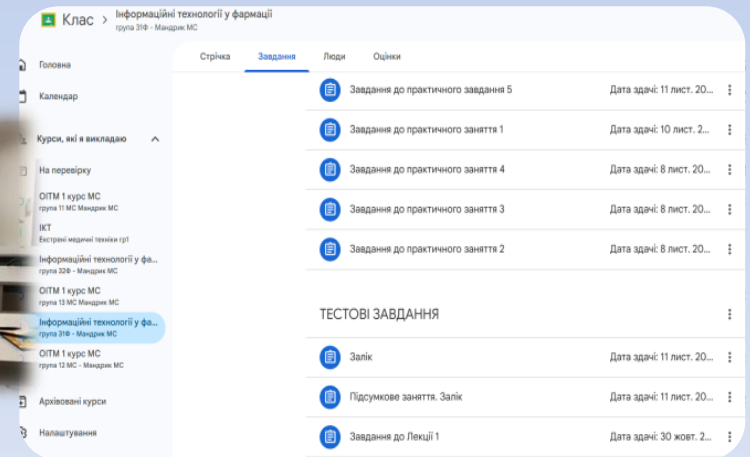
Клас > Інформаційні технології у фармації
група 31Ф - Мандрик МС

Головна

Календар

Курси, які я викладаю

На перевірку

ОІТМ 1 курс МС
група 11 МС Мандрик МС

ІКТ
Екстрені медичні техніки гр1

Інформаційні технології у фа...
група 32Ф - Мандрик МС

ОІТМ 1 курс МС
група 13 МС Мандрик МС

Інформаційні технології у фа...
група 31Ф - Мандрик МС

ОІТМ 1 курс МС
група 12 МС - Мандрик МС

Архівовані курси

Налаштування

Стрічка | Завдання | Люди | Оцінки

Завдання до практичного завдання 5 | Дата здачі: 11 лист. 20...

Завдання до практичного заняття 1 | Дата здачі: 10 лист. 2...

Завдання до практичного заняття 4 | Дата здачі: 8 лист. 20...

Завдання до практичного заняття 3 | Дата здачі: 8 лист. 20...

Завдання до практичного заняття 2 | Дата здачі: 8 лист. 20...

ТЕСТОВІ ЗАВДАННЯ

Залік | Дата здачі: 11 лист. 20...

Підсумкове заняття. Залік | Дата здачі: 11 лист. 20...

Завдання до Лекції 1 | Дата здачі: 30 жовт. 2...